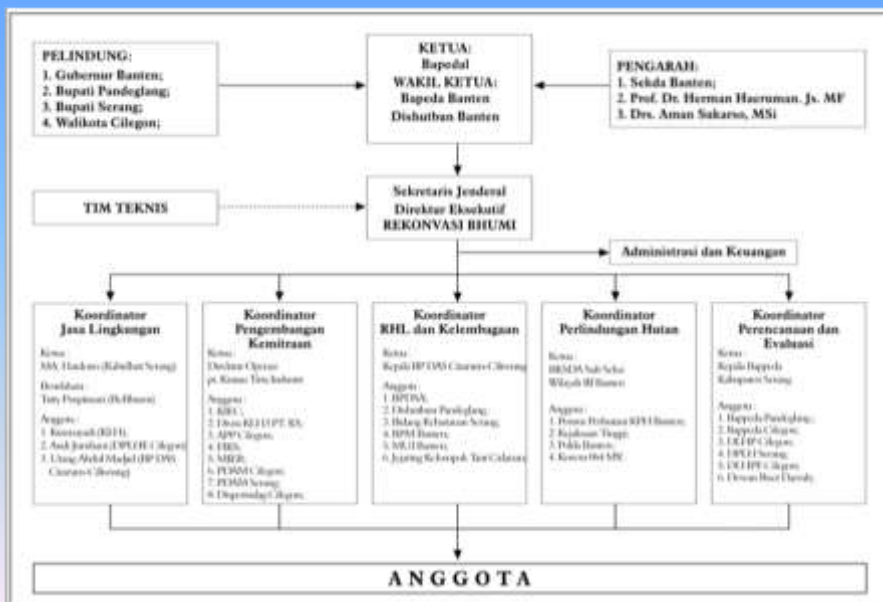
PELINDUNG:
1. Gubernur Banten;
2. Bupati Pandeglang;
3. Bupati Serang;
4. Walikota Cilegon;

KETUA:
Bapedal
WAKIL KETUA:
Bapeda Banten
Dishutban Banten

PENGARAH:
1. Sekda Banten;
2. Prof. Dr. Herman Haeruman. Js. MF
3. Drs. Aman Sukarso, MSi

TIM TEKNIS

Sekretaris Jenderal
Direktur Eksekutif
REKONVASI BHUMI

Administrasi dan Keuangan

Koordinator
Jasa Lingkungan

Ketua:
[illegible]

Bendahara:
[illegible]

Anggota:
1. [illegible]
2. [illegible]
3. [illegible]

Koordinator
Pengembangan
Kemitraan

Ketua:
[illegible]

Anggota:
1. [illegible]
2. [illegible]
3. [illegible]
4. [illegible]
5. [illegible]
6. POMM Cilegon;
7. POMM Serang;
8. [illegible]

Koordinator
RHL dan Kelembagaan

Ketua:
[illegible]

Anggota:
1. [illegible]
2. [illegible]
3. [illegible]
4. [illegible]
5. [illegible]
6. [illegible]

Koordinator
Perlindungan Hutan

Ketua:
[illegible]

Anggota:
1. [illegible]
2. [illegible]
3. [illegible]
4. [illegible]

Koordinator
Perencanaan dan
Evaluasi

Ketua:
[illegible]

Anggota:
1. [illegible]
2. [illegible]
3. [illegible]
4. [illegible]
5. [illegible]
6. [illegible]

ANGGOTA